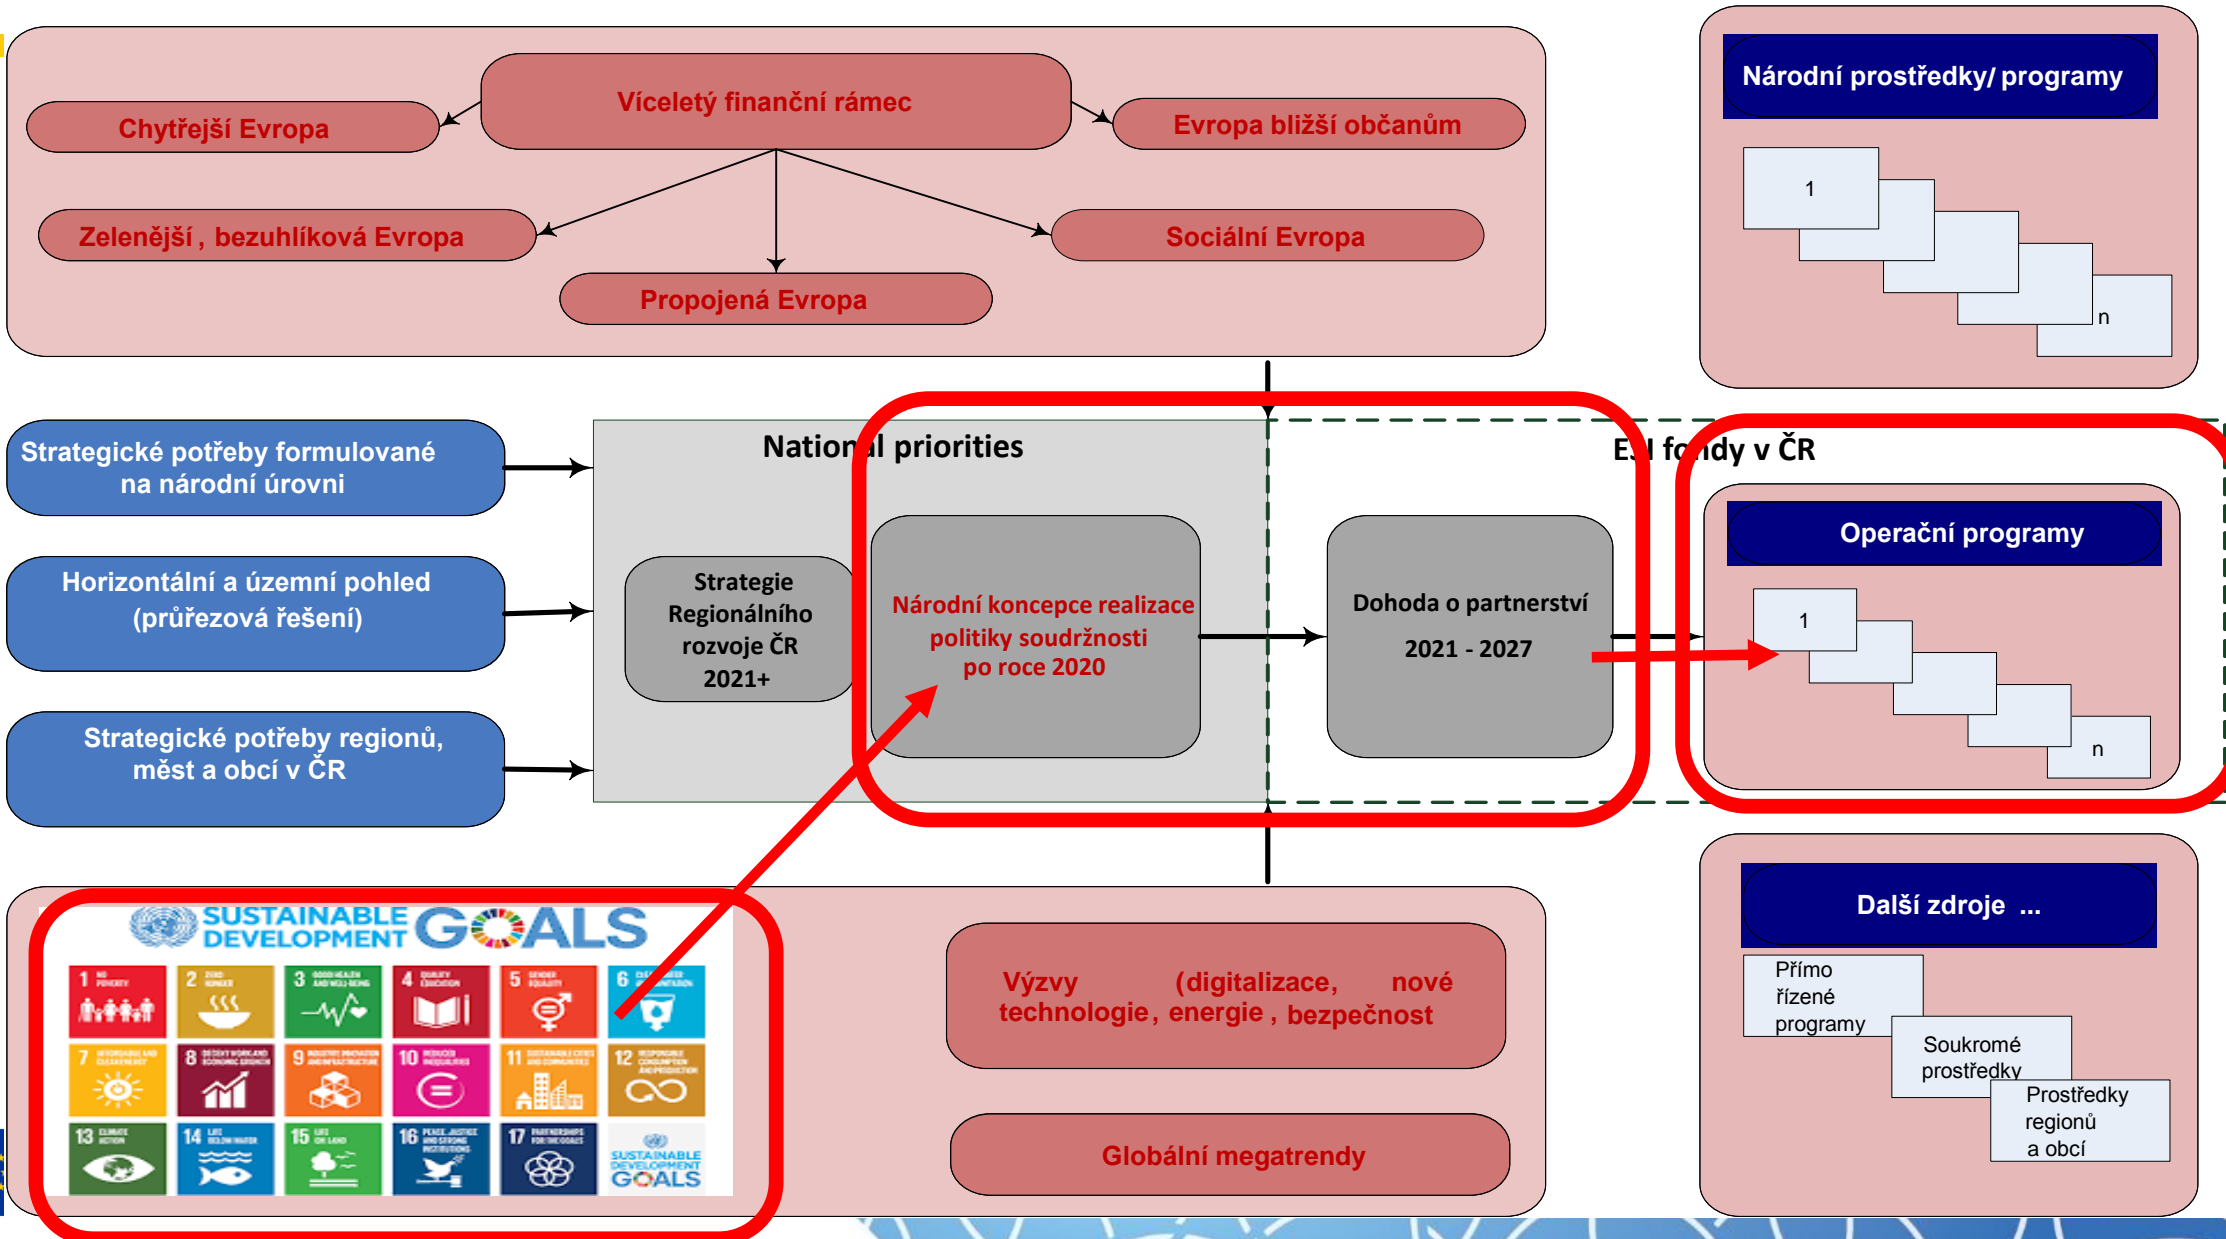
Víceletý finanční rámec

Chytřejší Evropa

Evropa bližší občanům

Zelenější , bezuhlíková Evropa

Sociální Evropa

Propojená Evropa

Národní prostředky/ programy

1

n

Strategické potřeby formulované na národní úrovni

Horizontální a územní pohled (průřezová řešení)

Strategické potřeby regionů, měst a obcí v ČR

National priorities

Strategie Regionálního rozvoje ČR 2021+

Národní koncepce realizace politiky soudržnosti po roce 2020

E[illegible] fondy v ČR

Dohoda o partnerství 2021 - 2027

Operační programy

1

n

SUSTAINABLE DEVELOPMENT GOALS

1 NO POVERTY
2 ZERO HUNGER
3 GOOD HEALTH AND WELL-BEING
4 QUALITY EDUCATION
5 GENDER EQUALITY
6 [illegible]
7 AFFORDABLE AND CLEAN ENERGY
8 DECENT WORK AND ECONOMIC GROWTH
9 INDUSTRY, INNOVATION AND INFRASTRUCTURE
10 REDUCED INEQUALITIES
11 SUSTAINABLE CITIES AND COMMUNITIES
12 RESPONSIBLE CONSUMPTION AND PRODUCTION
13 CLIMATE ACTION
14 LIFE BELOW WATER
15 LIFE ON LAND
16 PEACE, JUSTICE AND STRONG INSTITUTIONS
17 PARTNERSHIPS FOR THE GOALS
SUSTAINABLE DEVELOPMENT GOALS

Výzvy (digitalizace, nové technologie, energie , bezpečnost

Globální megatrendy

Další zdroje ...

Přímo řízené programy

Soukromé prostředky

Prostředky regionů a obcí